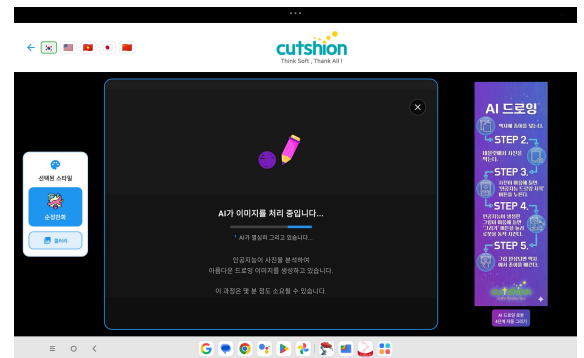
cutshion
Think Soft , Thank All !

선택된 스타일
순정만화
갤러리

AI가 이미지를 처리 중입니다...
* AI가 열심히 그리고 있습니다...
인공지능이 사진을 분석하여 아름다운 드로잉 이미지를 생성하고 있습니다.
이 과정은 몇 분 정도 소요될 수 있습니다.

AI 드로잉
STEP 2.
STEP 3.
STEP 4.
STEP 5.
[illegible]
AI 드로잉 포토 시간제 자동 그리기